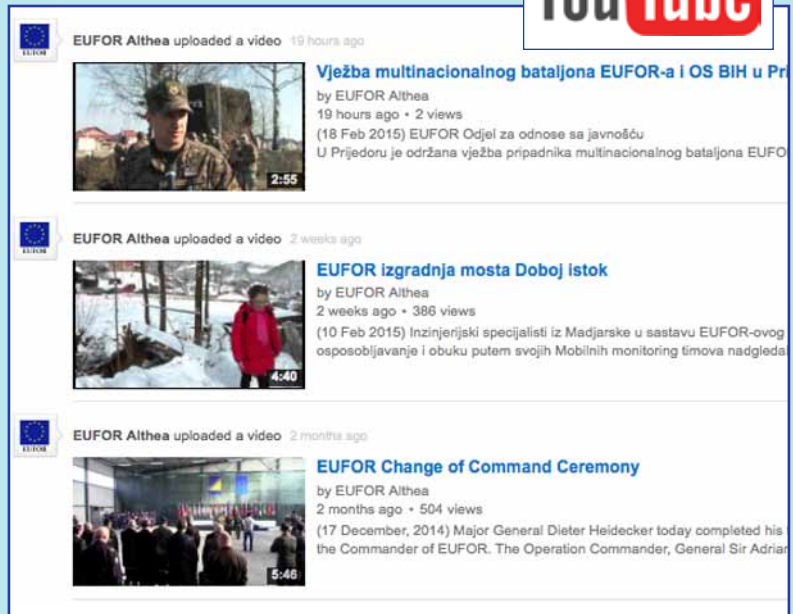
YouTube

EUFOR

EUFOR Althea uploaded a video 19 hours ago

Vježba multinacionalnog bataljona EUFOR-a i OS BIH u Pri

by EUFOR Althea

19 hours ago • 2 views

(18 Feb 2015) EUFOR Odjel za odnose sa javnošću

U Prijedoru je održana vježba pripadnika multinacionalnog bataljona EUFO

2:55

EUFOR

EUFOR Althea uploaded a video 2 weeks ago

EUFOR izgradnja mosta Doboj istok

by EUFOR Althea

2 weeks ago • 386 views

(10 Feb 2015) Inzinjerijski specijalisti iz Madjarske u sastavu EUFOR-ovog

osposobljavanje i obuku putem svojih Mobilnih monitoring timova nadgleda

4:40

EUFOR

EUFOR Althea uploaded a video 2 months ago

EUFOR Change of Command Ceremony

by EUFOR Althea

2 months ago • 504 views

(17 December, 2014) Major General Dieter Heidecker today completed his

the Commander of EUFOR. The Operation Commander, General Sir Adrian

5:46